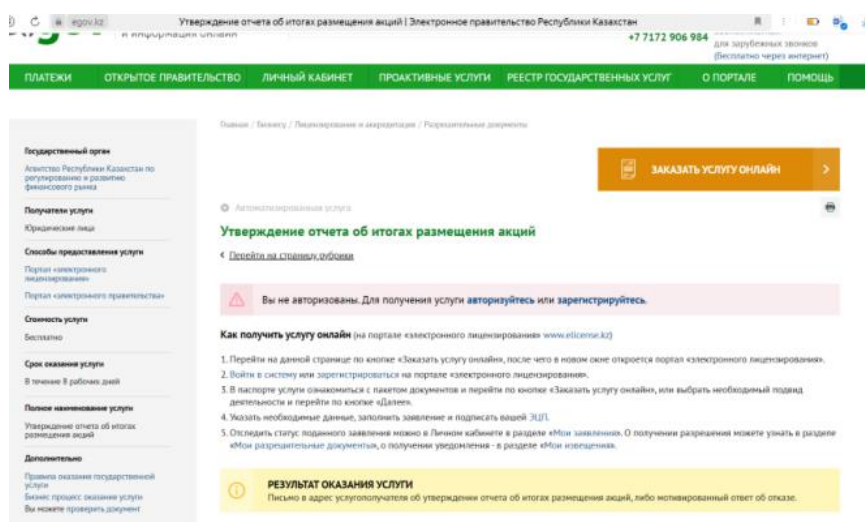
egov.kz

Утверждение отчета об итогах размещения акций | Электронное правительство Республики Казахстан

и информации онлайн

+7 7172 906 984

для зарубежных звонков (бесплатно через интернет)

ПЛАТЕЖИ ОТКРЫТОЕ ПРАВИТЕЛЬСТВО ЛИЧНЫЙ КАБИНЕТ ПРОАКТИВНЫЕ УСЛУГИ РЕЕСТР ГОСУДАРСТВЕННЫХ УСЛУГ О ПОРТАЛЕ ПОМОЩЬ

Главная / Бизнесу / Лицензирование и аккредитация / Разрешительные документы

Государственный орган

Агентство Республики Казахстан по регулированию и развитию финансового рынка

Получатели услуги

Юридические лица

Способы предоставления услуги

Портал «электронного лицензирования»

Портал «электронного правительства»

Стоимость услуги

Бесплатно

Срок оказания услуги

В течение 8 рабочих дней

Полное наименование услуги

Утверждение отчета об итогах размещения акций

Дополнительно

Правила оказания государственной услуги

Бизнес процесс оказания услуги

Вы можете проверить документ

ЗАКАЗАТЬ УСЛУГУ ОНЛАЙН

Автоматизированная услуга

Утверждение отчета об итогах размещения акций

‹ Перейти на страницу рубрики

Вы не авторизованы. Для получения услуги авторизуйтесь или зарегистрируйтесь.

Как получить услугу онлайн (на портале «электронного лицензирования» www.elicense.kz)

1. Перейти на данной странице по кнопке «Заказать услугу онлайн», после чего в новом окне откроется портал «электронного лицензирования».
2. Войти в систему или зарегистрироваться на портале «электронного лицензирования».
3. В паспорте услуги ознакомиться с пакетом документов и перейти по кнопке «Заказать услугу онлайн», или выбрать необходимый подвид деятельности и перейти по кнопке «Далее».
4. Указать необходимые данные, заполнить заявление и подписать вашей ЭЦП.
5. Отследить статус поданного заявления можно в Личном кабинете в разделе «Мои заявления». О получении разрешения можете узнать в разделе «Мои разрешительные документы», о получении уведомления - в разделе «Мои извещения».

РЕЗУЛЬТАТ ОКАЗАНИЯ УСЛУГИ

Письмо в адрес услугополучателя об утверждении отчета об итогах размещения акций, либо мотивированный ответ об отказе.